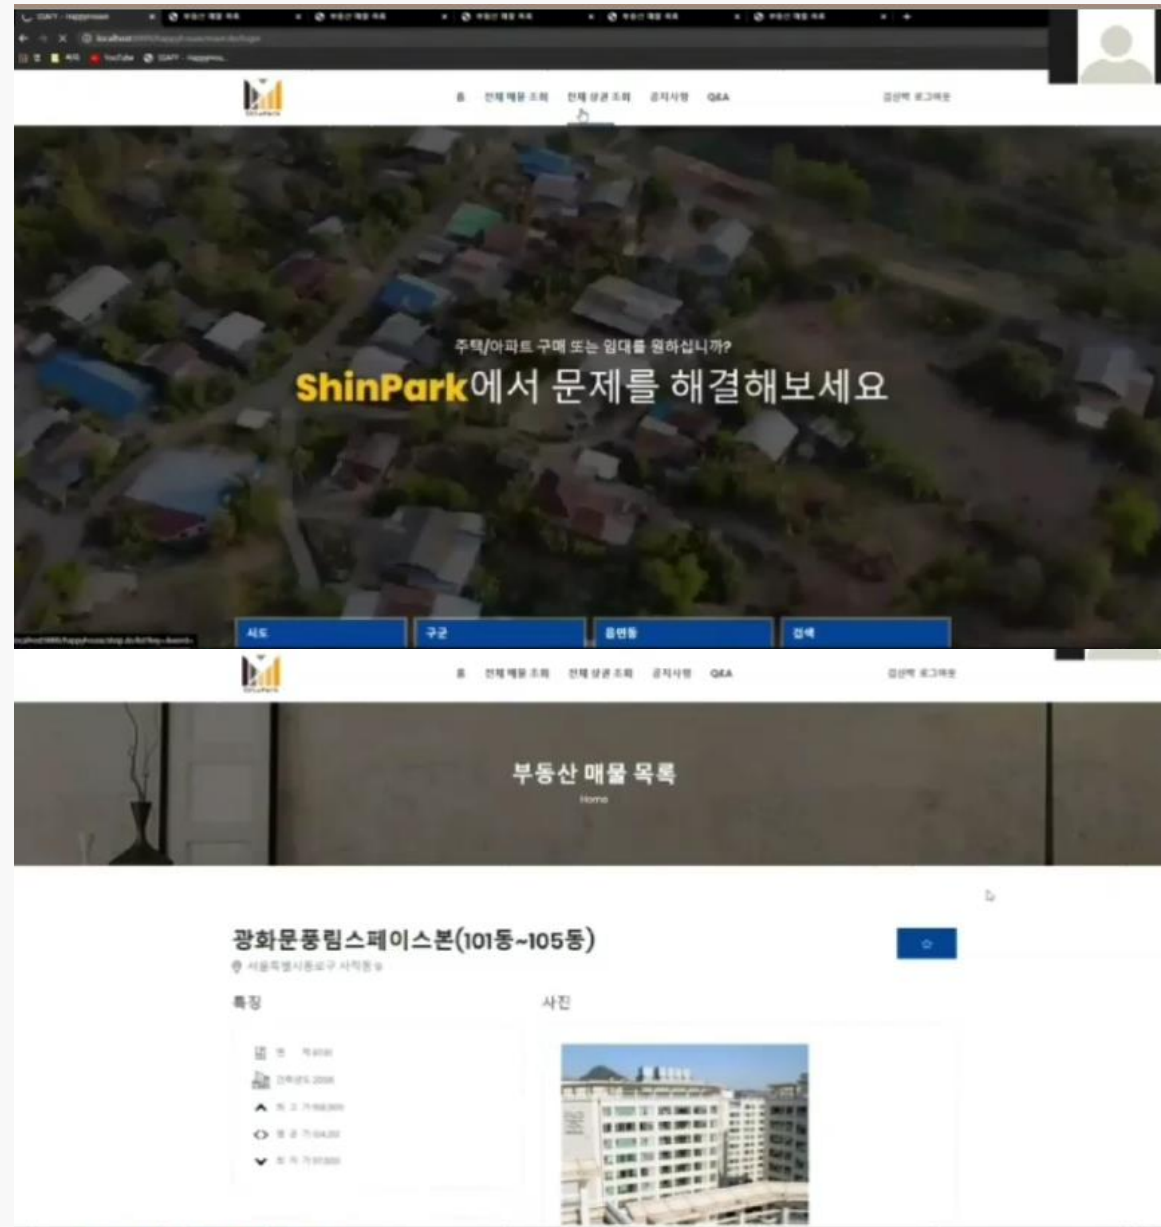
홈 전체 매물 조회 전체 상권 조회 공지사항 Q&A 김신박 로그아웃

주택/아파트 구매 또는 임대를 원하십니까?

ShinPark에서 문제를 해결해보세요

시도 구군 읍면동 검색

홈 전체 매물 조회 전체 상권 조회 공지사항 Q&A 김신박 로그아웃

부동산 매물 목록

Home

광화문풍림스페이스본(101동~105동)

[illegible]

특징

사진

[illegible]